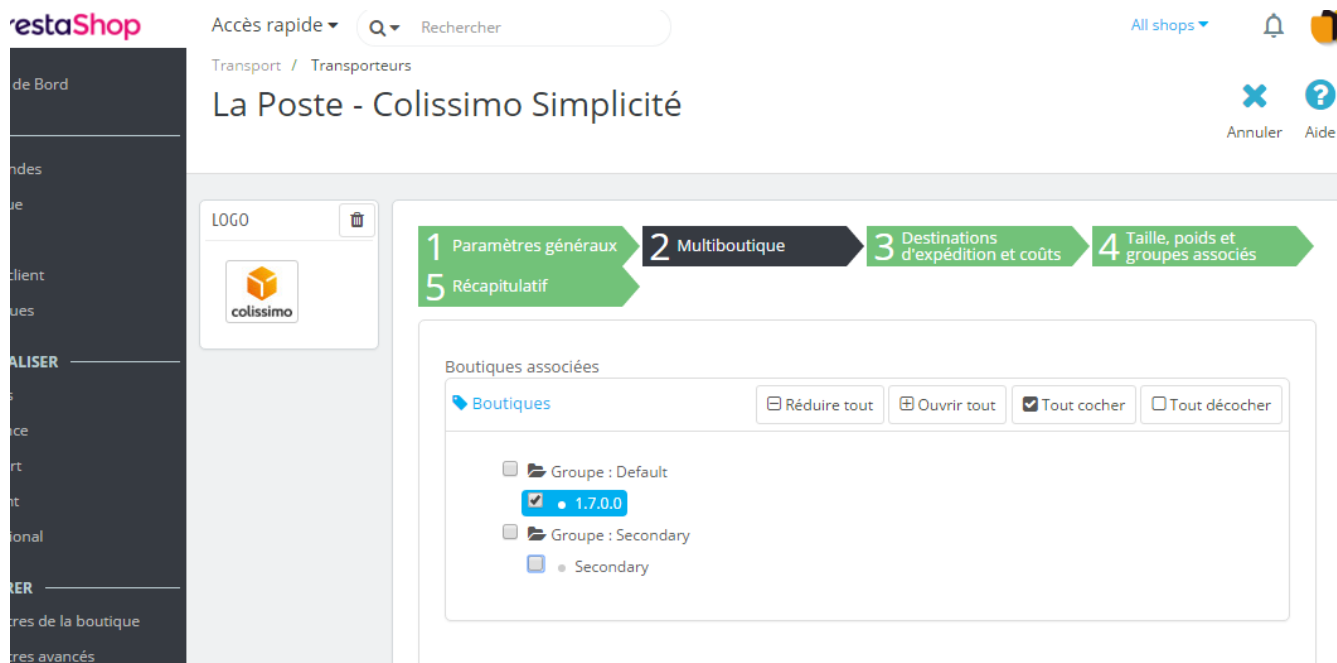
restaShop

Accès rapide ▾

Rechercher

All shops ▾

de Bord

ndes
ue

client
ues

ALISER
s
ce
rt
nt
ional

RER
tres de la boutique
tres avancés

Transport / Transporteurs

La Poste - Colissimo Simplicité

Annuler

Aide

LOGO

colissimo

1 Paramètres généraux

2 Multiboutique

3 Destinations d'expédition et coûts

4 Taille, poids et groupes associés

5 Récapitulatif

Boutiques associées

Boutiques

Réduire tout

Ouvrir tout

Tout cocher

Tout décocher

Groupe : Default

1.7.0.0

Groupe : Secondary

Secondary